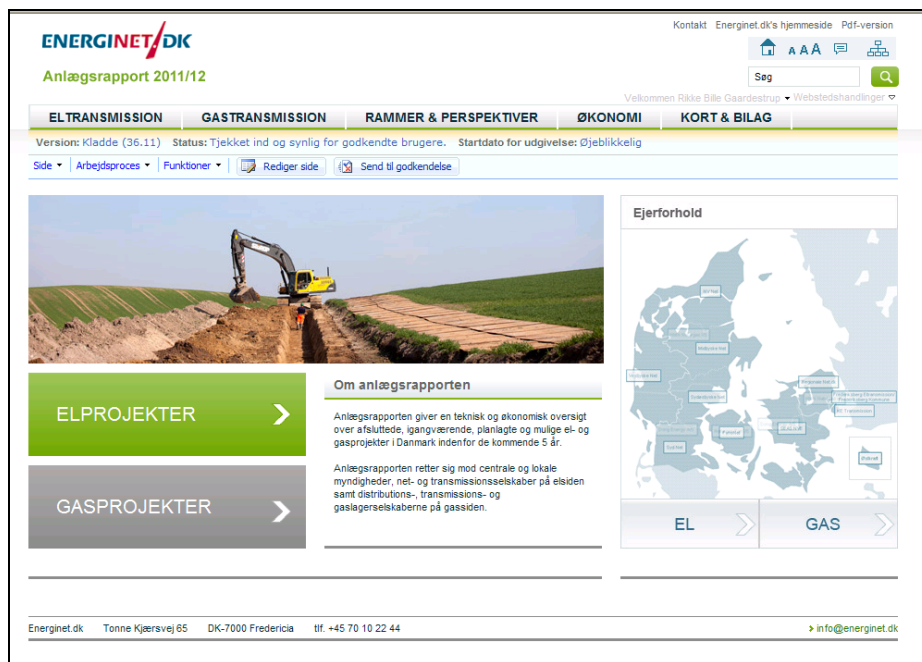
ENERGINET/DK

Anlægsrapport 2011/12

Kontakt Energinet.dk's hjemmeside Pdf-version

A A A

Søg

Velkommen Rikke Bille Gaardestrup ▾ Webstedshandlinger ▾

ELTRANSMISSION GASTRANSMISSION RAMMER & PERSPEKTIVER ØKONOMI KORT & BILAG

Version: Kladde (36.11) Status: Tjekket ind og synlig for godkendte brugere. Startdato for udgivelse: Øjeblikkelig

Side ▾ Arbejdsproces ▾ Funktioner ▾ Rediger side Send til godkendelse

Ejerforhold

ELPROJEKTER

GASPROJEKTER

Om anlægsrapporten

Anlægsrapporten giver en teknisk og økonomisk oversigt over afsluttede, igangværende, planlagte og mulige el- og gasprojekter i Danmark indenfor de kommende 5 år.

Anlægsrapporten retter sig mod centrale og lokale myndigheder, net- og transmissionsselskaber på elsiden samt distributions-, transmissions- og gaslagerselskaberne på gassiden.

EL GAS

Energinet.dk Tonne Kjærsvej 65 DK-7000 Fredericia tlf. +45 70 10 22 44

info@energinet.dk